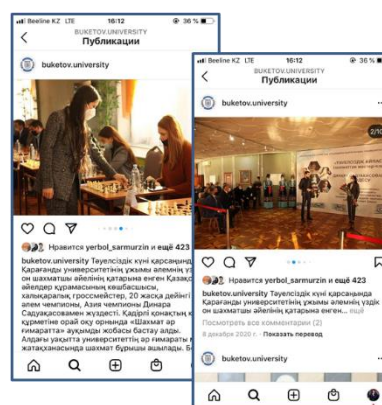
Beeline KZ LTE 16:12 36 %
BUKETOV.UNIVERSITY
Публикации

buketov.university

Нравится yerbol_sarmurzin и ещё 423

buketov.university Тәуелсіздік күні қарсаңында Қарағанды университетінің ұжымы әлемнің үздік он шахматшы әйелінің қатарына енген Қазақстан әйелдер құрамасының көшбасшысы, халықаралық гроссмейстер, 20 жасқа дейінгі әлем чемпионы, Азия чемпионы Динара Садуақасовамен жүздесті. Қадірлі қонақтың құрметіне орай оқу орнында «Шахмат ар ғимаратта» ауқымды жобасы бастау алды. Алдағы уақытта университеттің әр ғимараты жатақханасында шахмат бұрышы ашылады. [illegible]

Beeline KZ LTE 16:12 36 %
BUKETOV.UNIVERSITY
Публикации

buketov.university

2/10

Нравится yerbol_sarmurzin и ещё 423

buketov.university Тәуелсіздік күні қарсаңында Қарағанды университетінің ұжымы әлемнің үздік он шахматшы әйелінің қатарына енген... ещё
Посмотреть все комментарии (2)
8 декабря 2020 г. · Посмотреть перевод

buketov.university